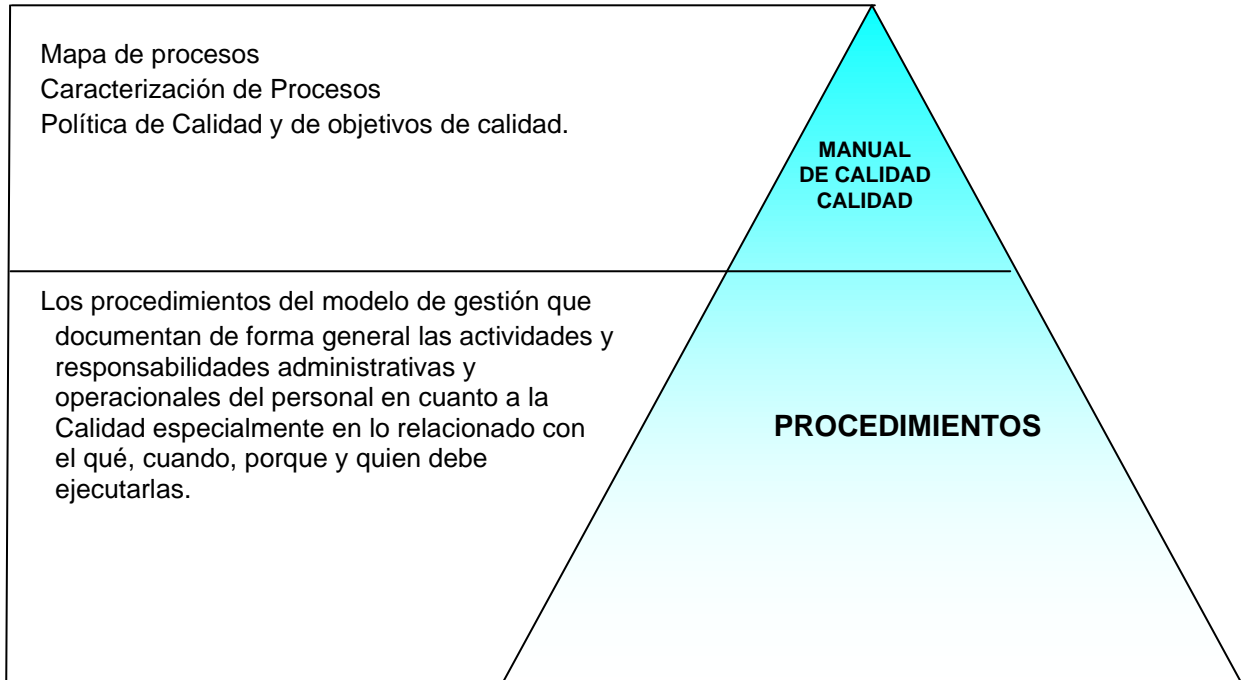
Mapa de procesos
Caracterización de Procesos
Política de Calidad y de objetivos de calidad.

MANUAL
DE CALIDAD
CALIDAD

Los procedimientos del modelo de gestión que documentan de forma general las actividades y responsabilidades administrativas y operacionales del personal en cuanto a la Calidad especialmente en lo relacionado con el qué, cuando, porque y quien debe ejecutarlas.

PROCEDIMIENTOS